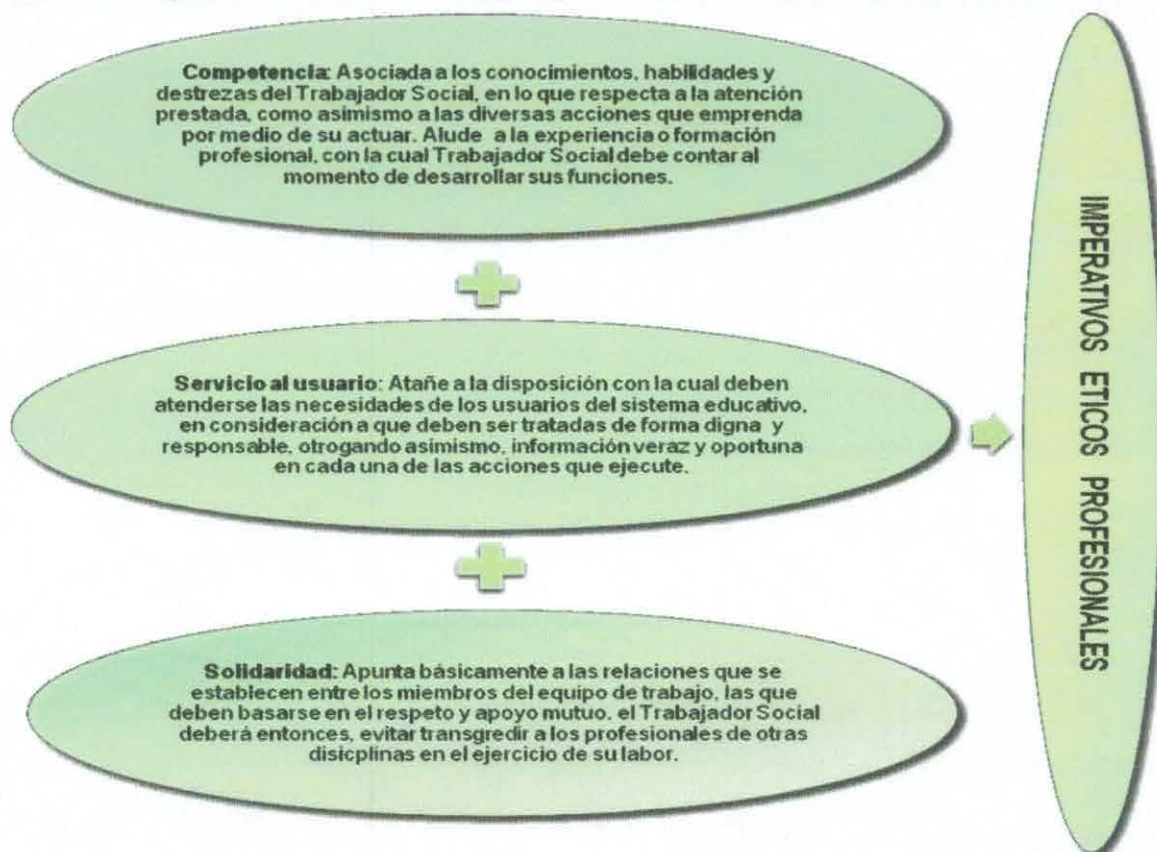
**Competencia:** Asociada a los conocimientos, habilidades y destrezas del Trabajador Social, en lo que respecta a la atención prestada, como asimismo a las diversas acciones que emprenda por medio de su actuar. Alude a la experiencia o formación profesional, con la cual Trabajador Social debe contar al momento de desarrollar sus funciones.

**Servicio al usuario**: Atañe a la disposición con la cual deben atenderse las necesidades de los usuarios del sistema educativo, en consideración a que deben ser tratadas de forma digna y responsable, otrogando asimismo, información veraz y oportuna en cada una de las acciones que ejecute.

**Solidaridad:** Apunta básicamente a las relaciones que se establecen entre los miembros del equipo de trabajo, las que deben basarse en el respeto y apoyo mutuo. el Trabajador Social deberá entonces, evitar transgredir a los profesionales de otras disicplinas en el ejercicio de su labor.

IMPERATIVOS ETICOS PROFESIONALES